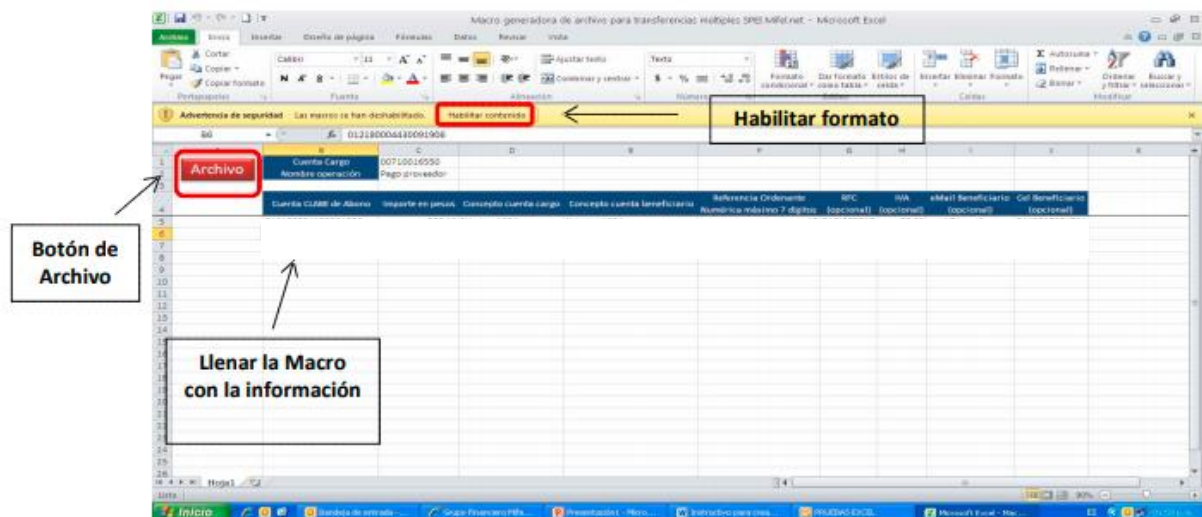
Macro generadora de archivo para transferencias múltiples SPEI Mifel.net - Microsoft Excel

Archivo Inicio Insertar Diseño de página Fórmulas Datos Revisar Vista

Pegar Cortar Copiar Copiar formato Portapapeles
Calibri 11 Fuente
Ajustar texto Combinar y centrar Alineación
Texto Número
Formato condicional Dar formato como tabla Estilos de celda Estilos
Insertar Eliminar Formato Celdas
Autosuma Rellenar Borrar Ordenar y filtrar Buscar y seleccionar Modificar

Advertencia de seguridad Las macros se han deshabilitado. Habilitar contenido

Habilitar formato

B6 012180004430091908

| | A | B | C | D | E | F | G | H | I | J |
|---|---|---|---|---|---|---|---|---|---|---|
| 1 | Archivo | Cuenta Cargo | 00710016550 | | | | | | | |
| 2 | | Nombre operación | Pago proveedor | | | | | | | |
| 4 | | Cuenta CLABE de Abono | Importe en pesos | Concepto cuenta cargo | Concepto cuenta beneficiario | Referencia Ordenante Numérica máximo 7 dígitos | RFC (opcional) | IVA (opcional) | eMail Beneficiario (opcional) | Cel Beneficiario (opcional) |

Botón de Archivo

Llenar la Macro con la información

Hoja1

Listo 90%

Inicio Bandeja de entrada - ... Grupo Financiero Mifel... Presentación1 - Micro... Instructivo para crea... PRUEBAS EXCEL Microsoft Excel - Mac...